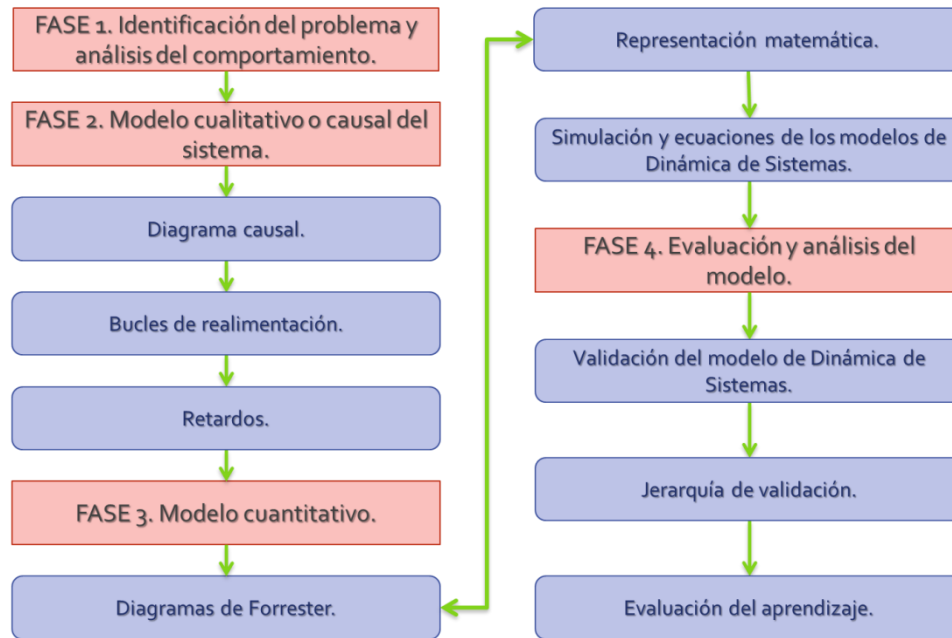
FASE 1. Identificación del problema y análisis del comportamiento.

FASE 2. Modelo cualitativo o causal del sistema.

Diagrama causal.

Bucles de realimentación.

Retardos.

FASE 3. Modelo cuantitativo.

Diagramas de Forrester.

Representación matemática.

Simulación y ecuaciones de los modelos de Dinámica de Sistemas.

FASE 4. Evaluación y análisis del modelo.

Validación del modelo de Dinámica de Sistemas.

Jerarquía de validación.

Evaluación del aprendizaje.